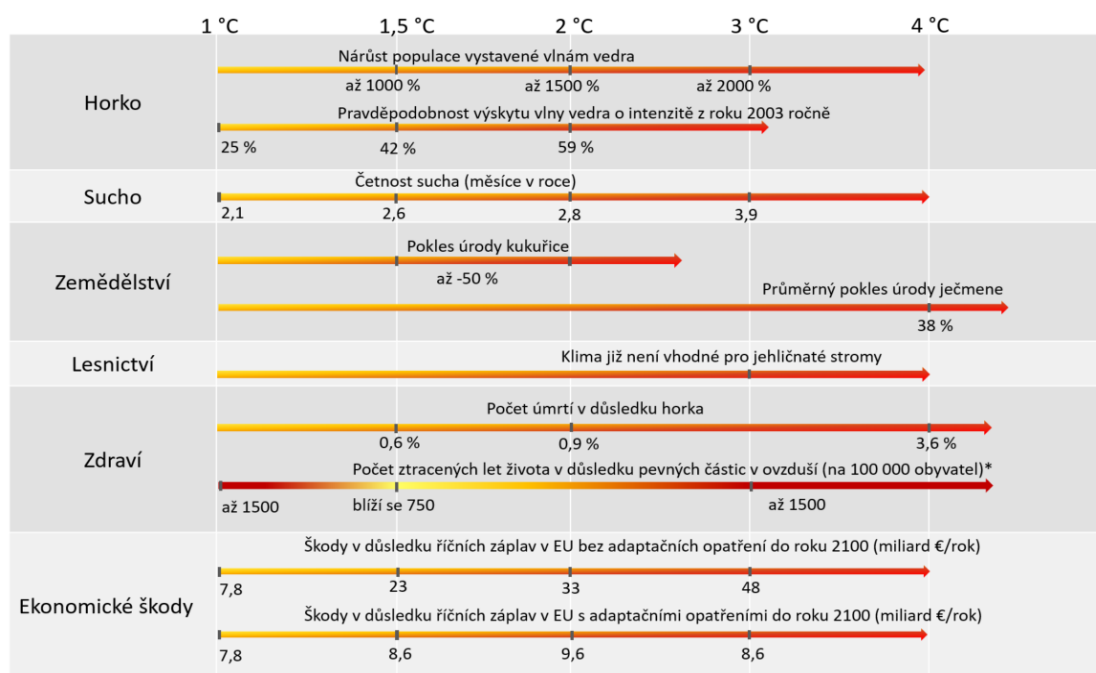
1 °C 1,5 °C 2 °C 3 °C 4 °C

Horko
Nárůst populace vystavené vlnám vedra
až 1000 % až 1500 % až 2000 %
Pravděpodobnost výskytu vlny vedra o intenzitě z roku 2003 ročně
25 % 42 % 59 %

Sucho
Četnost sucha (měsíce v roce)
2,1 2,6 2,8 3,9

Zemědělství
Pokles úrody kukuřice
až -50 %
Průměrný pokles úrody ječmene
38 %

Lesnictví
Klima již není vhodné pro jehličnaté stromy

Zdraví
Počet úmrtí v důsledku horka
0,6 % 0,9 % 3,6 %
Počet ztracených let života v důsledku pevných částic v ovzduší (na 100 000 obyvatel)*
až 1500 blíží se 750 až 1500

Ekonomické škody
Škody v důsledku říčních záplav v EU bez adaptačních opatření do roku 2100 (miliard €/rok)
7,8 23 33 48
Škody v důsledku říčních záplav v EU s adaptačními opatřeními do roku 2100 (miliard €/rok)
7,8 8,6 9,6 8,6